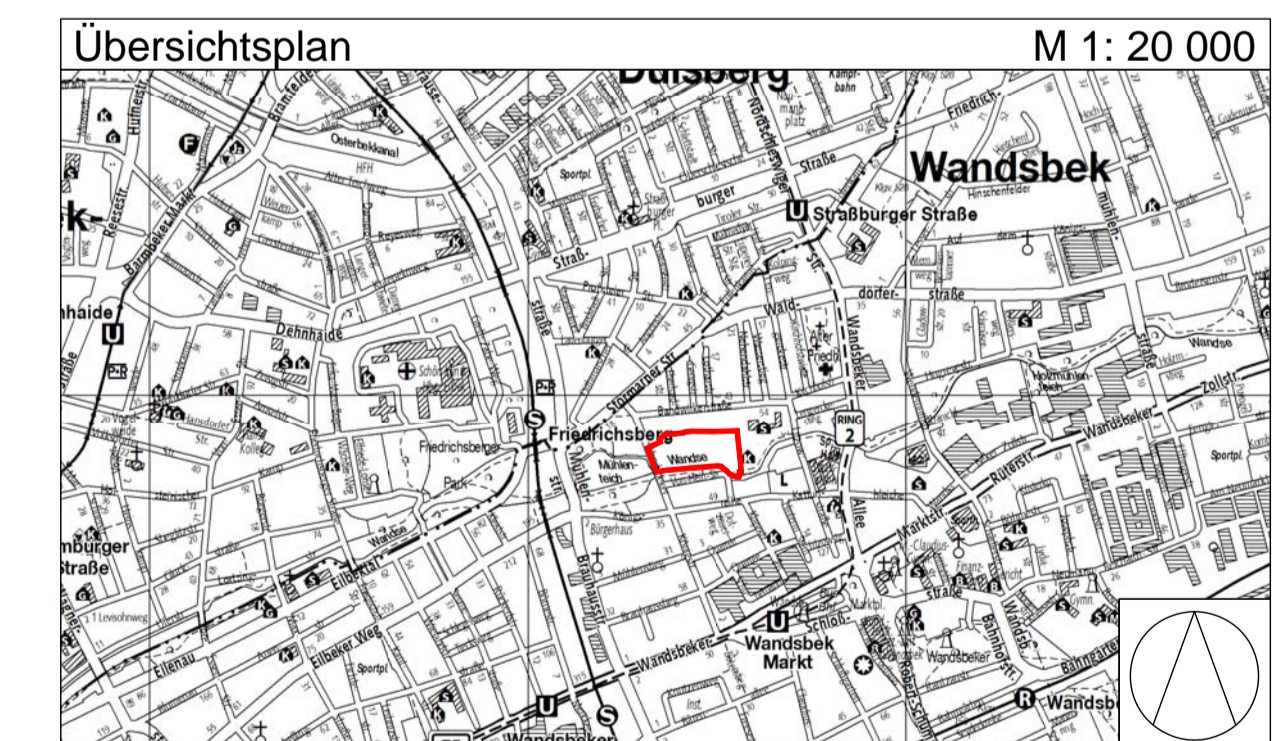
Übersichtsplan

M 1: 20 000

Dulsberg

Wandsbek

Straßburger Straße

Osterbekkanal

Dehnhaide

Friedrichsberg

Friedrichsberger Park

Mühlenteich

Wandse

Stormarner Str.

Wandsbeker Allee

RING 2

Wandsbek Markt

Wandsbeker

Rüterstr.

Zollstr.

Holzmühlenteich

Sportpl.

Elbeker Weg

Ellenau

Bürgerhaus

Hinschenfelder

Friedrich-

Kampfbahn

Straße

burger

dörfer-

straße

Wald-

Schloß-

Marktpl.

Wandsbeker

Rennbahnstr.

Wandsbe